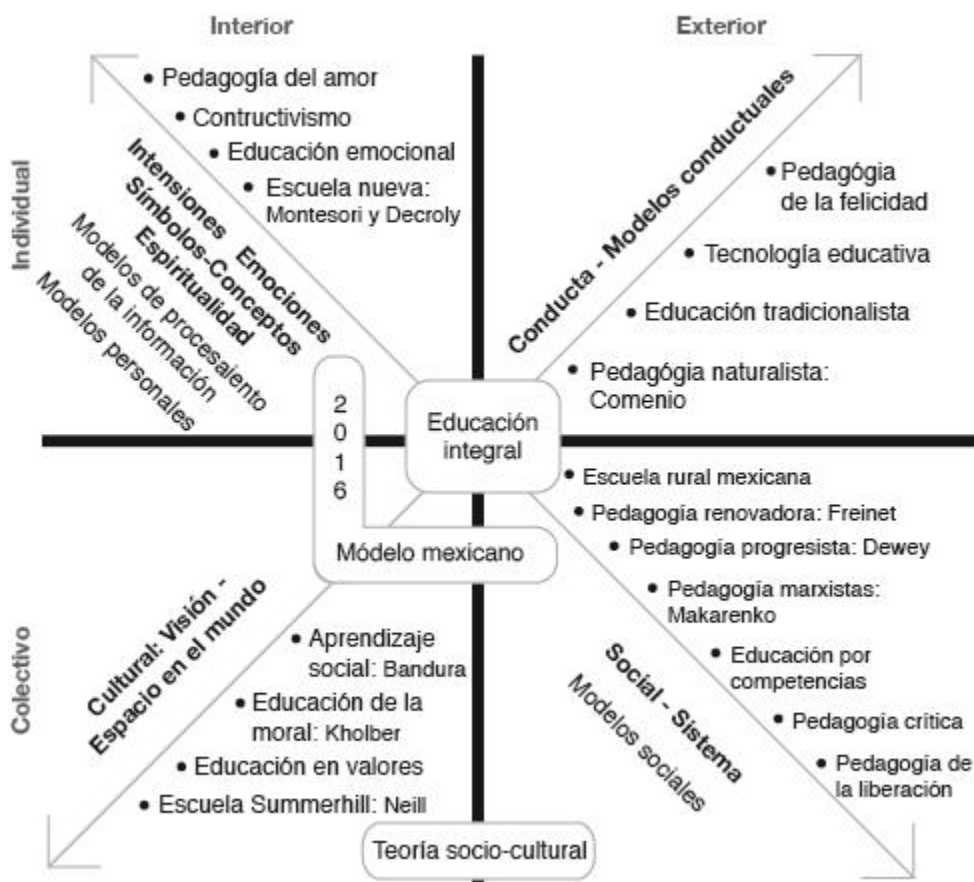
Interior

Exterior

Individual

Colectivo

• Pedagogía del amor
• Contructivismo
• Educación emocional
• Escuela nueva: Montesori y Decroly

Intensiones Emociones
Símbolos-Conceptos
Espiritualidad
Modelos de procesaiento de la información
Modelos personales

Conducta - Modelos conductuales

• Pedagógia de la felicidad
• Tecnología educativa
• Educación tradicionalista
• Pedagógia naturalista: Comenio

2
0
1
6

Educación integral

Módelo mexicano

• Escuela rural mexicana
• Pedagogía renovadora: Freinet
• Pedagogía progresista: Dewey
• Pedagogía marxistas: Makarenko
• Educación por competencias
• Pedagogía crítica
• Pedagogía de la liberación

Social - Sistema
Modelos sociales

Cultural: Visión - Espacio en el mundo

• Aprendizaje social: Bandura
• Educación de la moral: Kholber
• Educación en valores
• Escuela Summerhill: Neill

Teoría socio-cultural